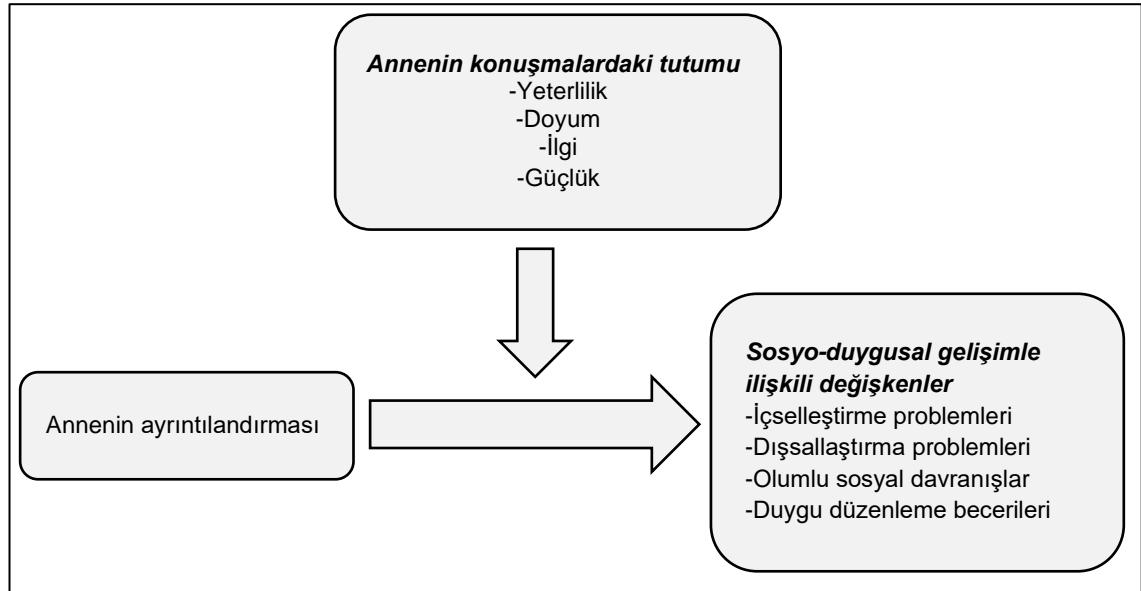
***Annenin konuşmalardaki tutumu***
-Yeterlilik
-Doyum
-İlgi
-Güçlük

Annenin ayrıntılandırması

***Sosyo-duygusal gelişimle ilişkili değişkenler***
-İçselleştirme problemleri
-Dışsallaştırma problemleri
-Olumlu sosyal davranışlar
-Duygu düzenleme becerileri